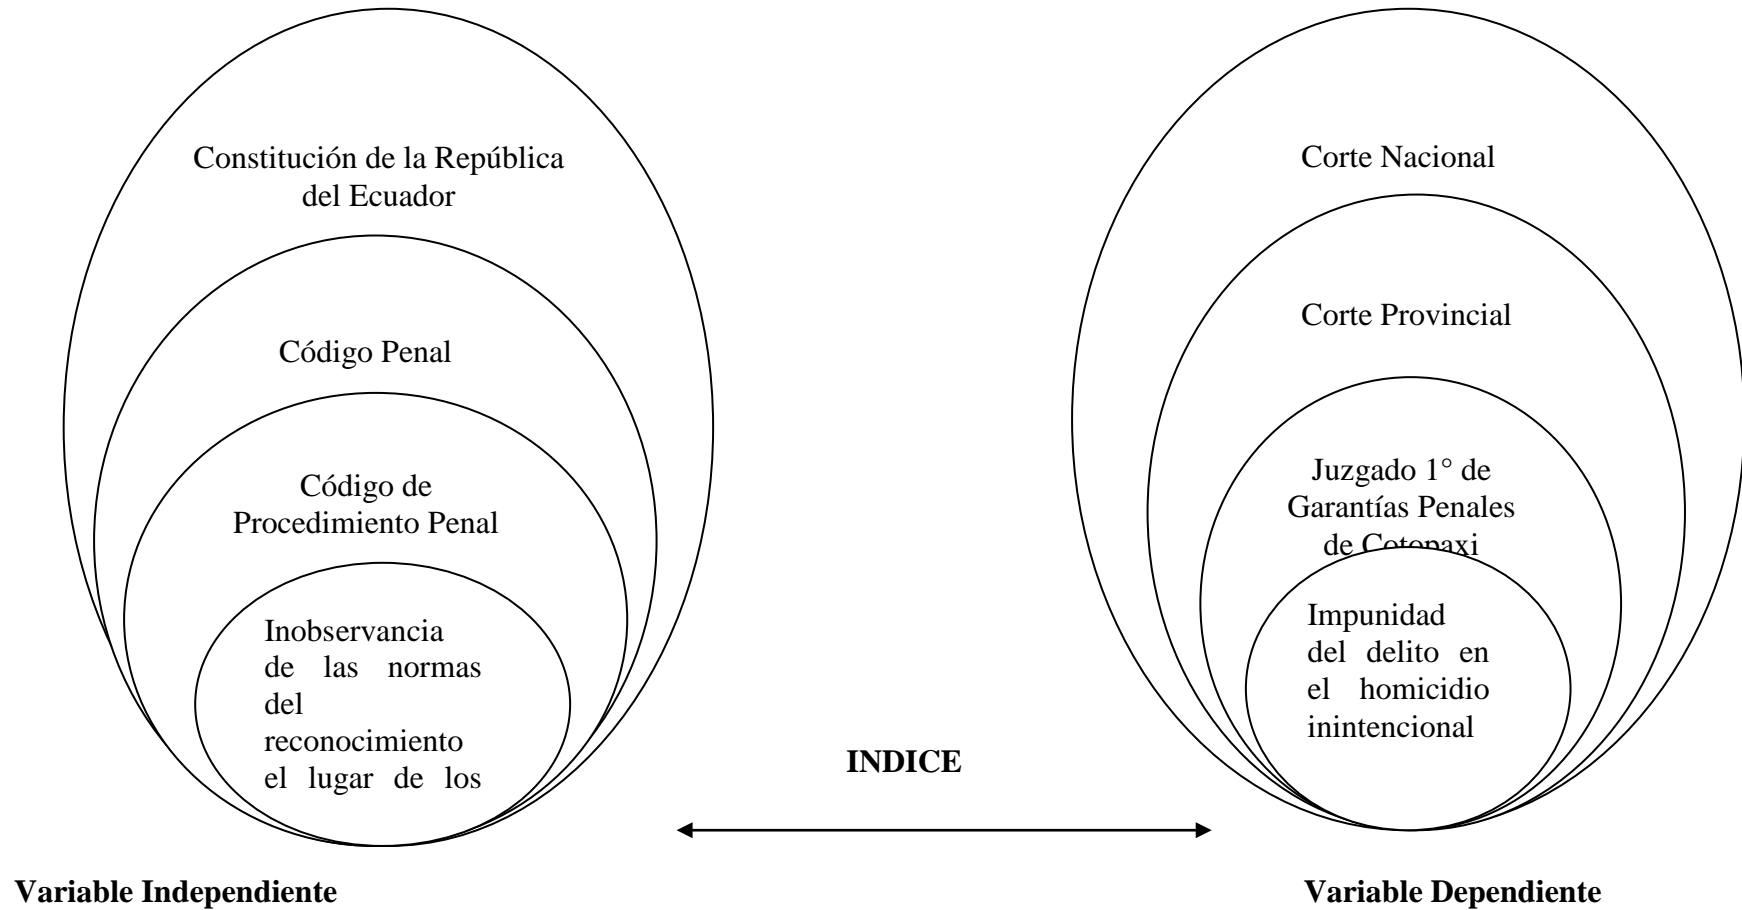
Constitución de la República del Ecuador

Código Penal

Código de Procedimiento Penal

Inobservancia de las normas del reconocimiento el lugar de los

Corte Nacional

Corte Provincial

Juzgado 1° de Garantías Penales de Cotopaxi

Impunidad del delito en el homicidio inintencional

INDICE

Variable Independiente

Variable Dependiente